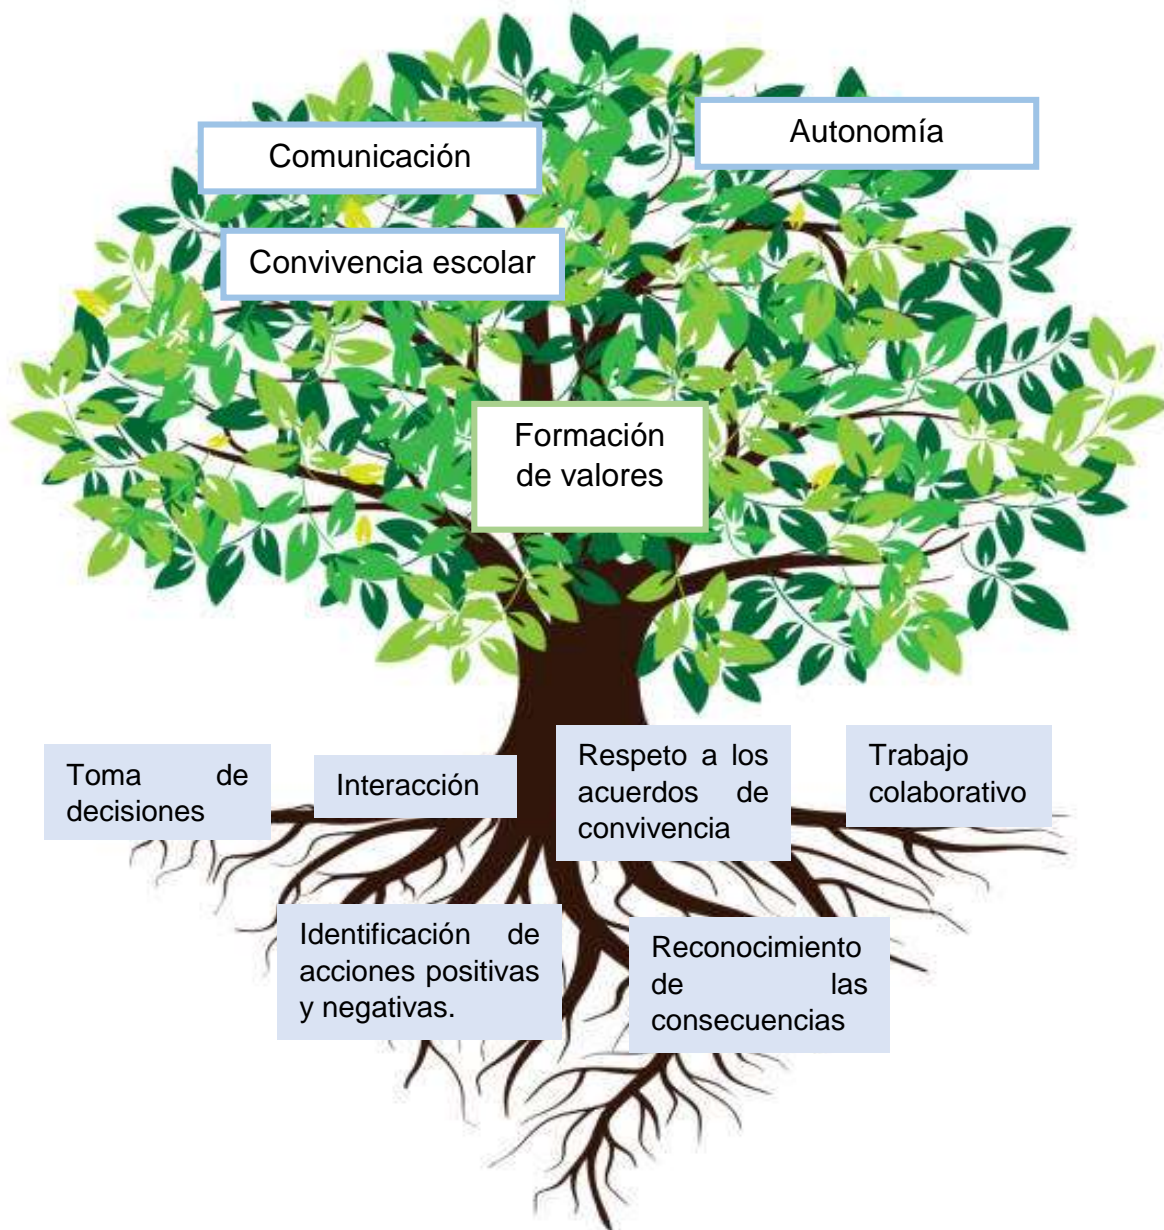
Comunicación

Autonomía

Convivencia escolar

Formación de valores

Toma de decisiones

Interacción

Respeto a los acuerdos de convivencia

Trabajo colaborativo

Identificación de acciones positivas y negativas.

Reconocimiento de las consecuencias